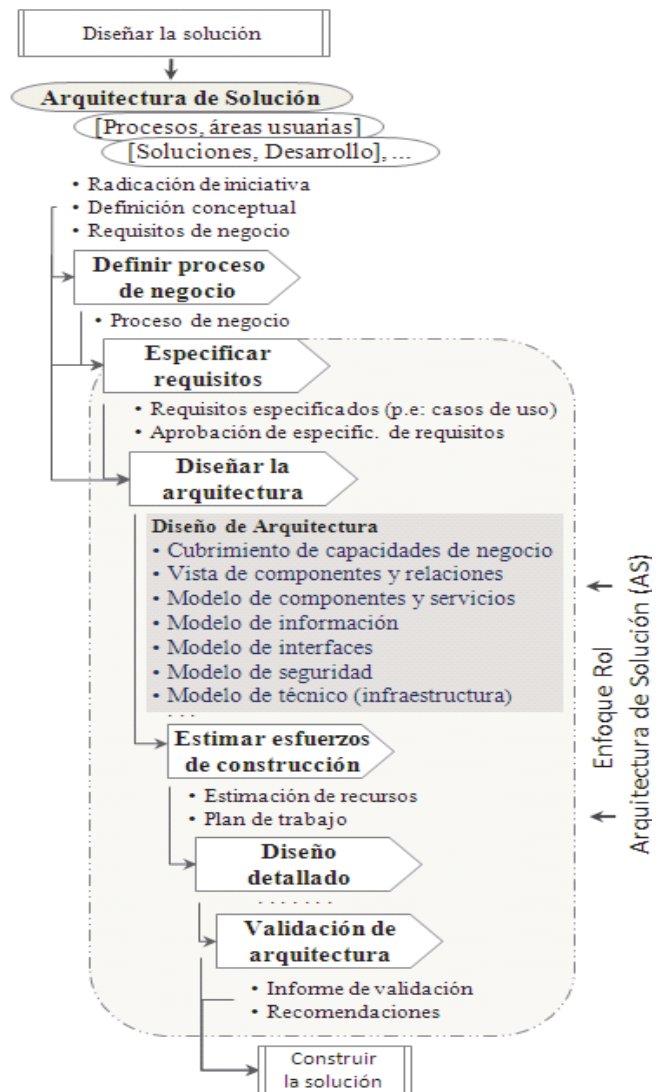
Diseñar la solución

Arquitectura de Solución

[Procesos, áreas usuarias]

[Soluciones, Desarrollo], ...

• Radicación de iniciativa
• Definición conceptual
• Requisitos de negocio

Definir proceso de negocio

• Proceso de negocio

Especificar requisitos

• Requisitos especificados (p.e: casos de uso)
• Aprobación de especific. de requisitos

Diseñar la arquitectura

Diseño de Arquitectura
• Cubrimiento de capacidades de negocio
• Vista de componentes y relaciones
• Modelo de componentes y servicios
• Modelo de información
• Modelo de interfaces
• Modelo de seguridad
• Modelo de técnico (infraestructura)
...

Estimar esfuerzos de construcción

• Estimación de recursos
• Plan de trabajo

Diseño detallado

.......

Validación de arquitectura

• Informe de validación
• Recomendaciones

Construir la solución

Enfoque Rol
Arquitectura de Solución (AS)